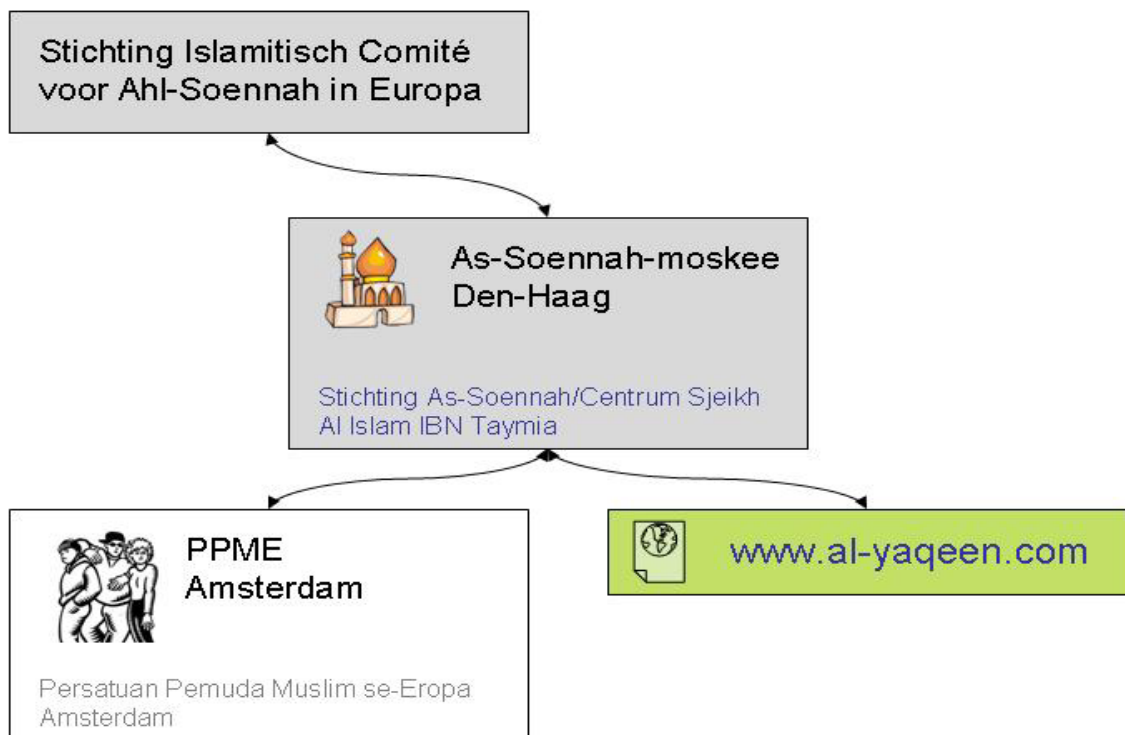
Stichting Islamitisch Comité voor Ahl-Soennah in Europa

As-Soennah-moskee Den-Haag

Stichting As-Soennah/Centrum Sjeikh Al Islam IBN Taymia

PPME Amsterdam

Persatuan Pemuda Muslim se-Eropa Amsterdam

www.al-yaqeen.com